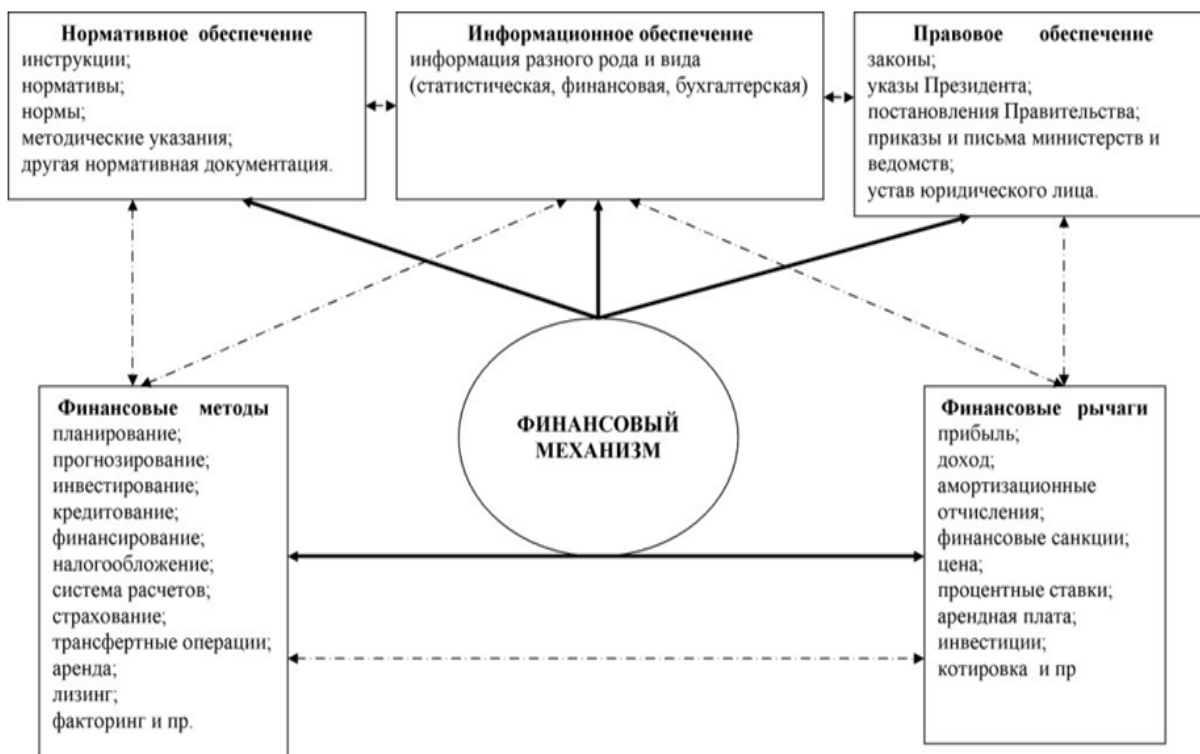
Нормативное обеспечение
инструкции;
нормативы;
нормы;
методические указания;
другая нормативная документация.

Информационное обеспечение
информация разного рода и вида (статистическая, финансовая, бухгалтерская)

Правовое обеспечение
законы;
указы Президента;
постановления Правительства;
приказы и письма министерств и ведомств;
устав юридического лица.

ФИНАНСОВЫЙ МЕХАНИЗМ

Финансовые методы
планирование;
прогнозирование;
инвестирование;
кредитование;
финансирование;
налогообложение;
система расчетов;
страхование;
трансфертные операции;
аренда;
лизинг;
факторинг и пр.

Финансовые рычаги
прибыль;
доход;
амортизационные отчисления;
финансовые санкции;
цена;
процентные ставки;
арендная плата;
инвестиции;
котировка и пр